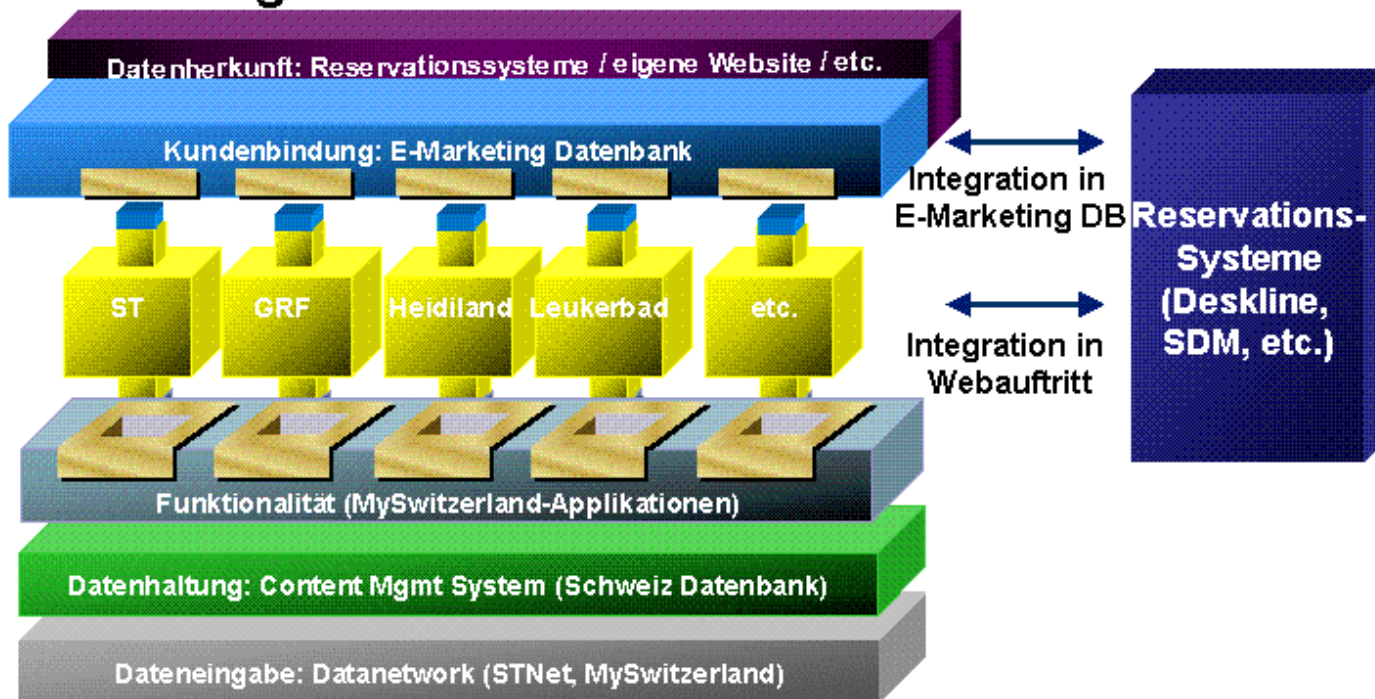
Datenherkunft: Reservationssysteme / eigene Website / etc.

Kundenbindung: E-Marketing Datenbank

Integration in E-Marketing DB

Reservations-Systeme (Deskline, SDM, etc.)

ST

GRF

Heidiland

Leukerbad

etc.

Integration in Webauftritt

Funktionalität (MySwitzerland-Applikationen)

Datenhaltung: Content Mgmt System (Schweiz Datenbank)

Dateneingabe: Datanetwork (STNet, MySwitzerland)